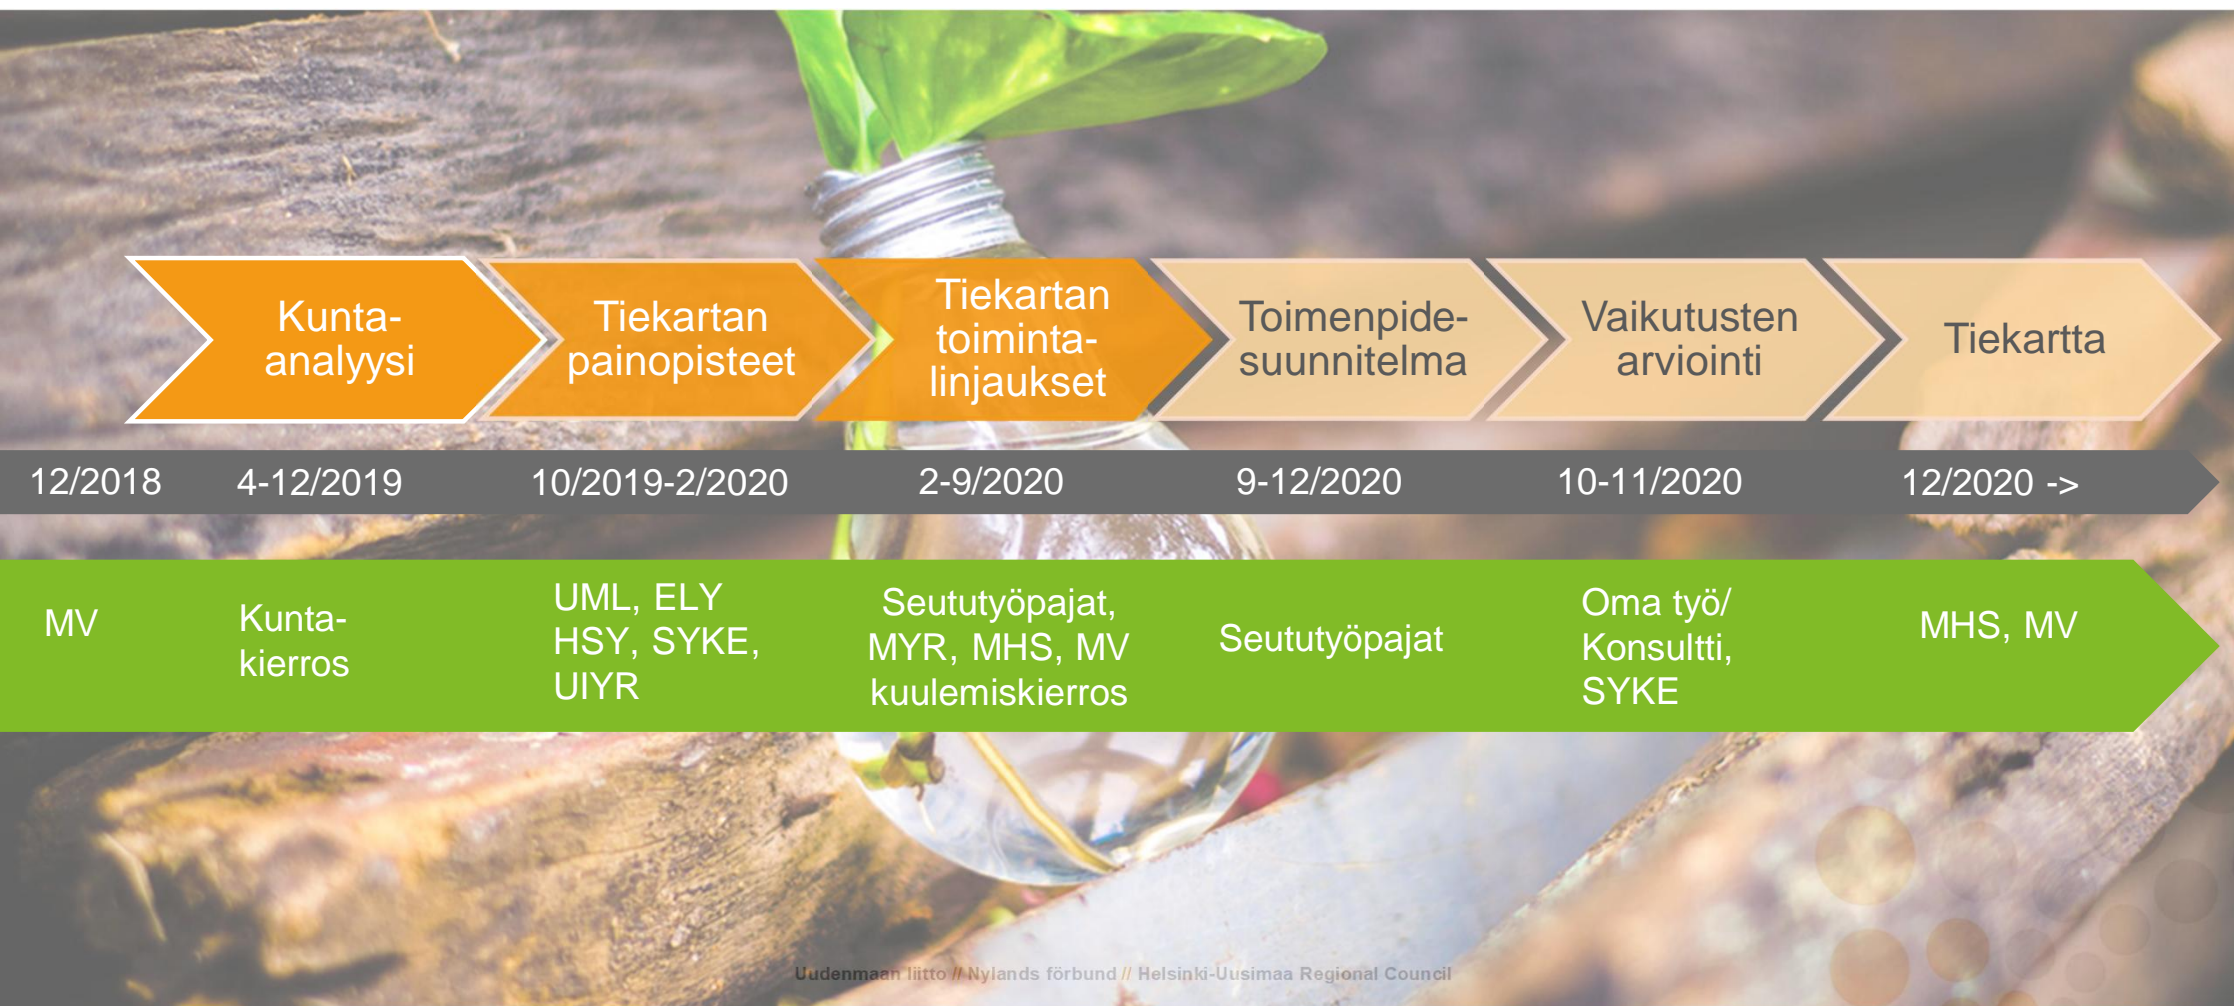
Kunta-analyysi

Tiekartan painopisteet

Tiekartan toiminta-linjaukset

Toimenpide-suunnitelma

Vaikutusten arviointi

Tiekartta

12/2018 4-12/2019 10/2019-2/2020 2-9/2020 9-12/2020 10-11/2020 12/2020 ->

MV

Kunta-kierros

UML, ELY HSY, SYKE, UIYR

Seututyöpajat, MYR, MHS, MV kuulemiskierros

Seututyöpajat

Oma työ/ Konsultti, SYKE

MHS, MV

Uudenmaan liitto // Nylands förbund // Helsinki-Uusimaa Regional Council